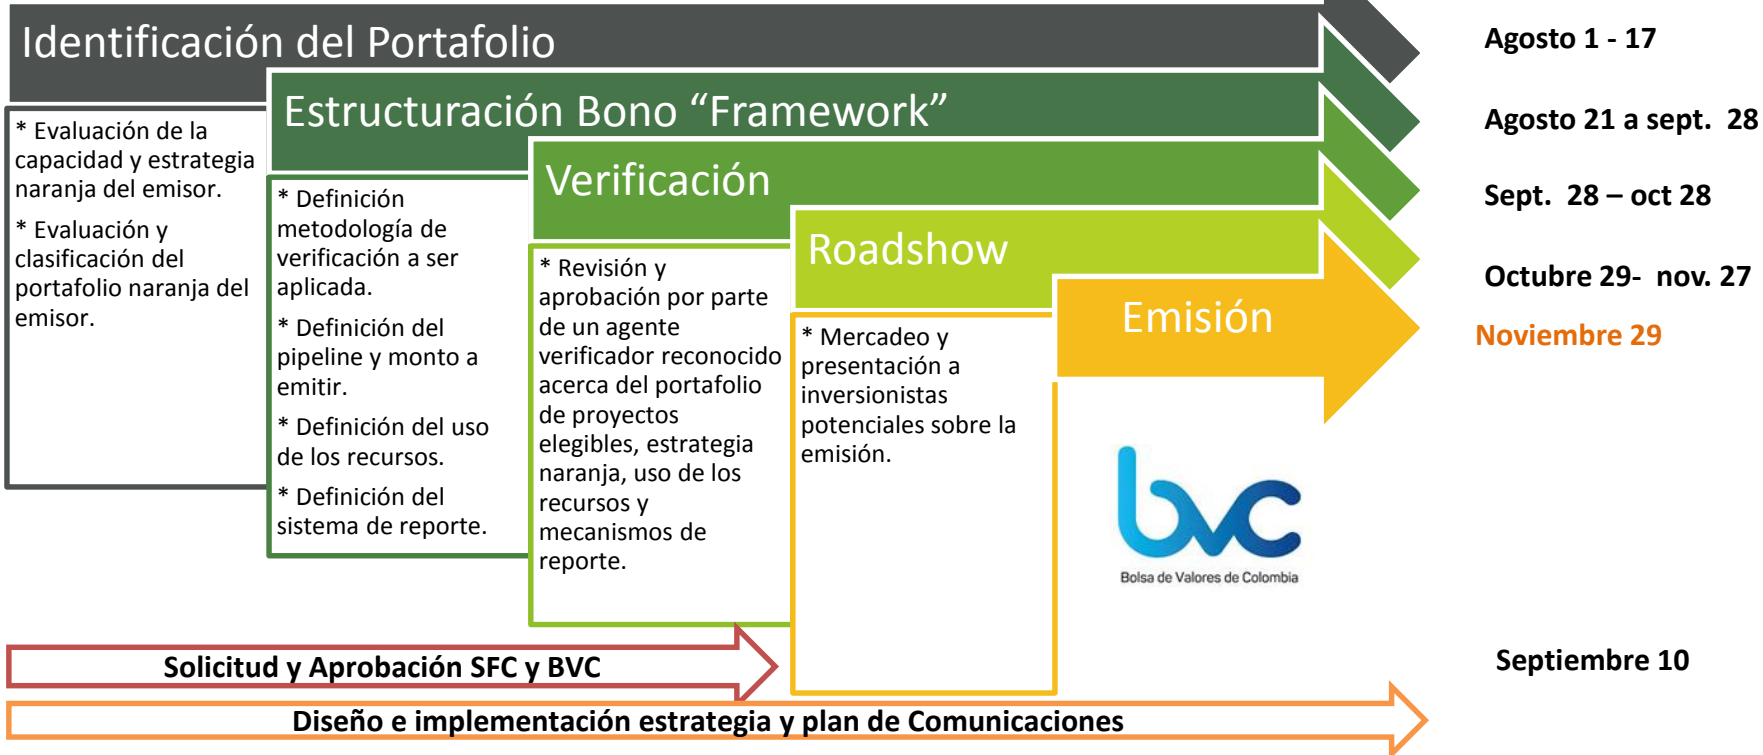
Identificación del Portafolio

Agosto 1 - 17

* Evaluación de la capacidad y estrategia naranja del emisor.

* Evaluación y clasificación del portafolio naranja del emisor.

Estructuración Bono "Framework"

Agosto 21 a sept. 28

* Definición metodología de verificación a ser aplicada.

* Definición del pipeline y monto a emitir.

* Definición del uso de los recursos.

* Definición del sistema de reporte.

Verificación

Sept. 28 – oct 28

* Revisión y aprobación por parte de un agente verificador reconocido acerca del portafolio de proyectos elegibles, estrategia naranja, uso de los recursos y mecanismos de reporte.

Roadshow

Octubre 29- nov. 27

* Mercadeo y presentación a inversionistas potenciales sobre la emisión.

Emisión

Noviembre 29

bvc
Bolsa de Valores de Colombia

Solicitud y Aprobación SFC y BVC

Septiembre 10

Diseño e implementación estrategia y plan de Comunicaciones